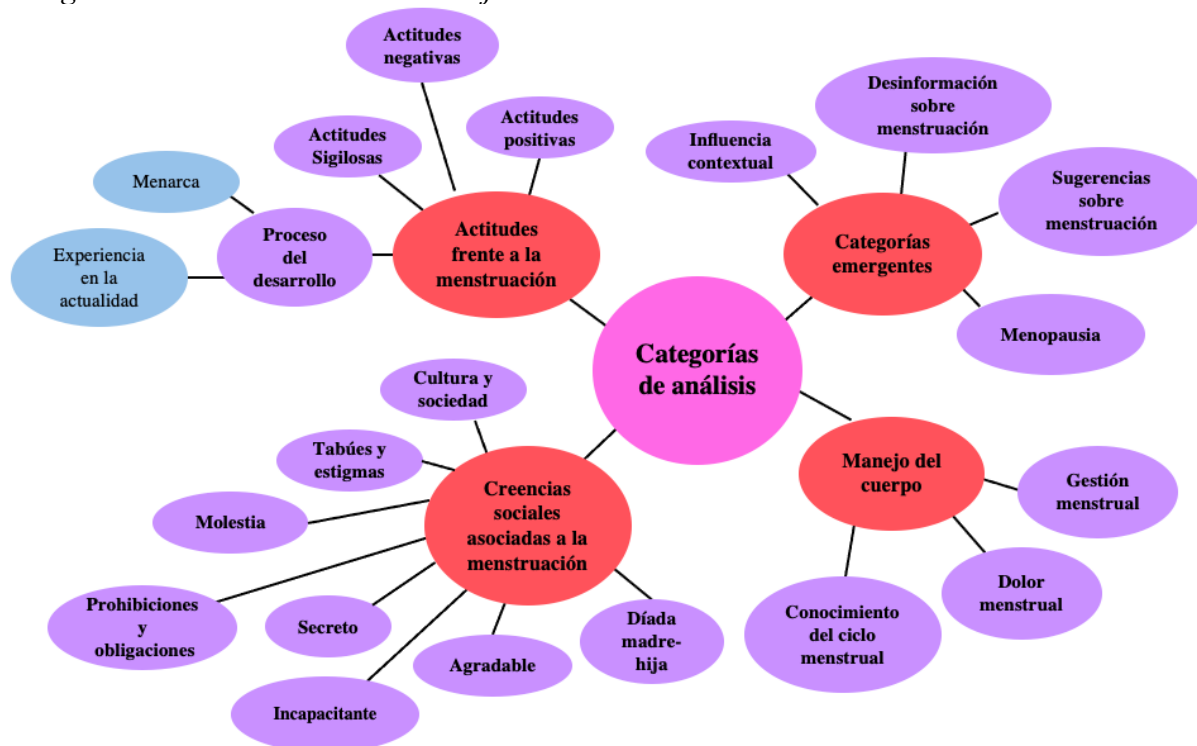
Categorías de análisis

Actitudes frente a la menstruación

Actitudes negativas

Actitudes positivas

Actitudes Sigilosas

Proceso del desarrollo

Menarca

Experiencia en la actualidad

Categorías emergentes

Influencia contextual

Desinformación sobre menstruación

Sugerencias sobre menstruación

Menopausia

Manejo del cuerpo

Gestión menstrual

Dolor menstrual

Conocimiento del ciclo menstrual

Creencias sociales asociadas a la menstruación

Cultura y sociedad

Tabúes y estigmas

Molestia

Prohibiciones y obligaciones

Secreto

Incapacitante

Agradable

Díada madre-hija